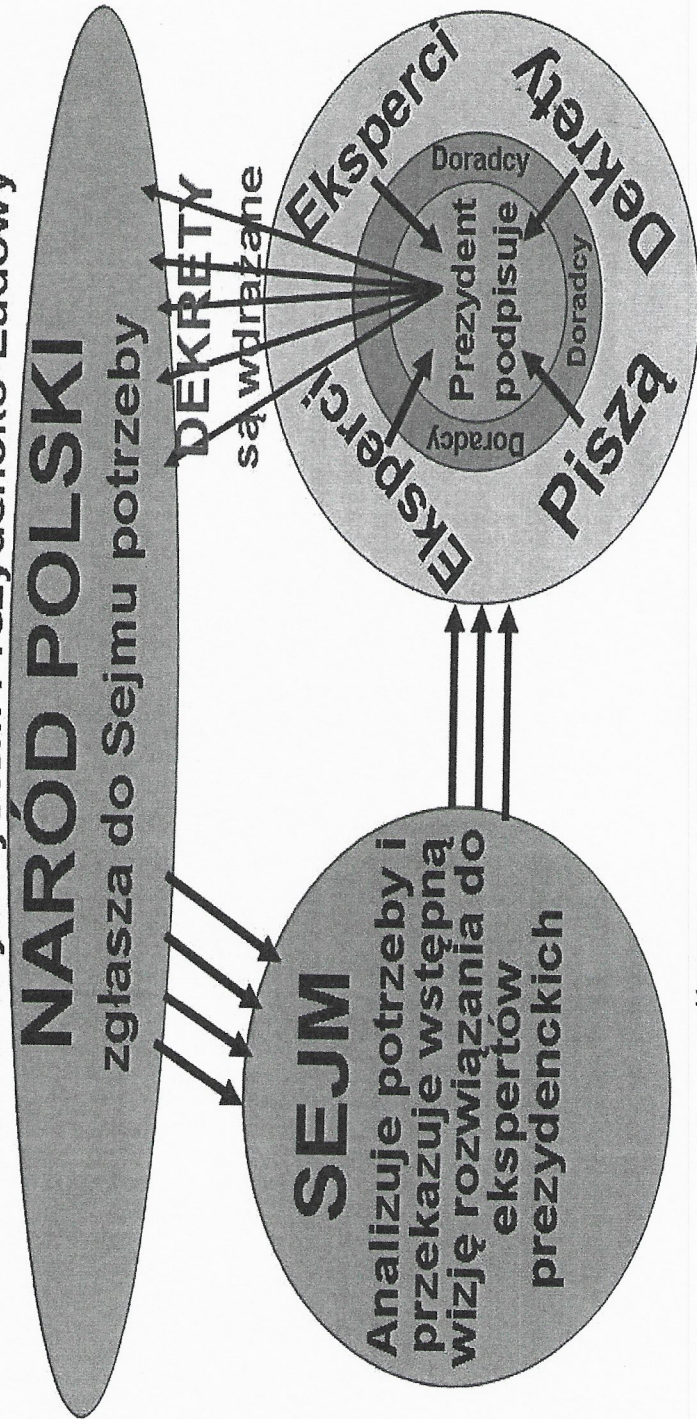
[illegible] Prezydencko Ludowy

NARÓD POLSKI
zgłasza do Sejmu potrzeby

SEJM
Analizuje potrzeby i przekazuje wstępną wizję rozwiązania do ekspertów prezydenckich

DEKRETY
są wdrażane

Eksperci
Eksperci
Doradcy
Doradcy
Doradcy
Prezydent podpisuje
Piszą
Dekrety